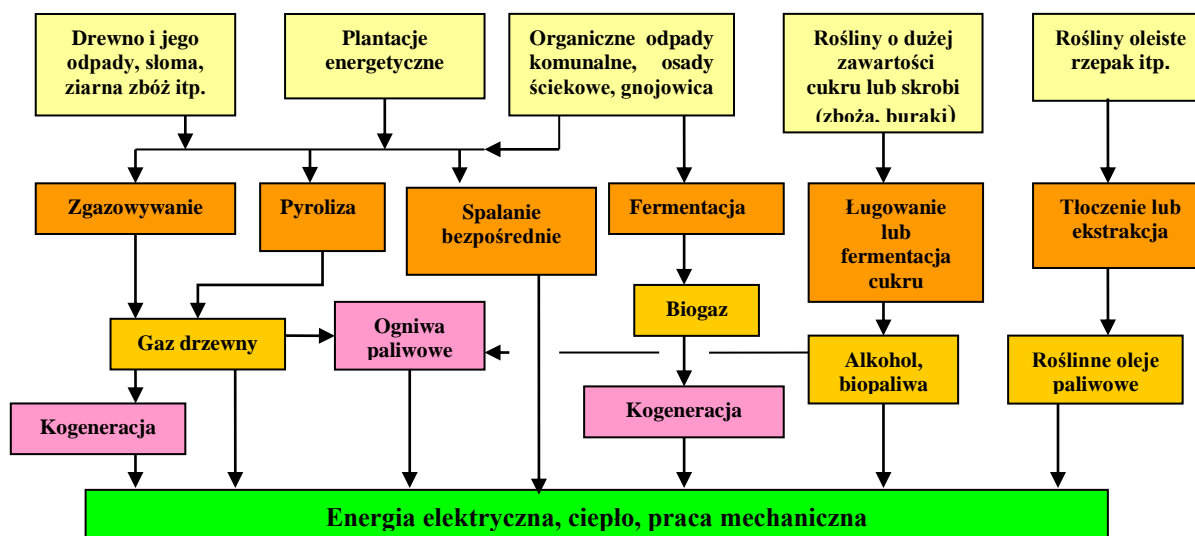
Drewno i jego odpady, słoma, ziarna zbóż itp.

Plantacje energetyczne

Organiczne odpady komunalne, osady ściekowe, gnojowica

Rośliny o dużej zawartości cukru lub skrobi (zboża, buraki)

Rośliny oleiste rzepak itp.

Zgazowywanie

Pyroliza

Spalanie bezpośrednie

Fermentacja

Ługowanie lub fermentacja cukru

Tłoczenie lub ekstrakcja

Biogaz

Gaz drzewny

Ogniwa paliwowe

Alkohol, biopaliwa

Roślinne oleje paliwowe

Kogeneracja

Kogeneracja

Energia elektryczna, ciepło, praca mechaniczna